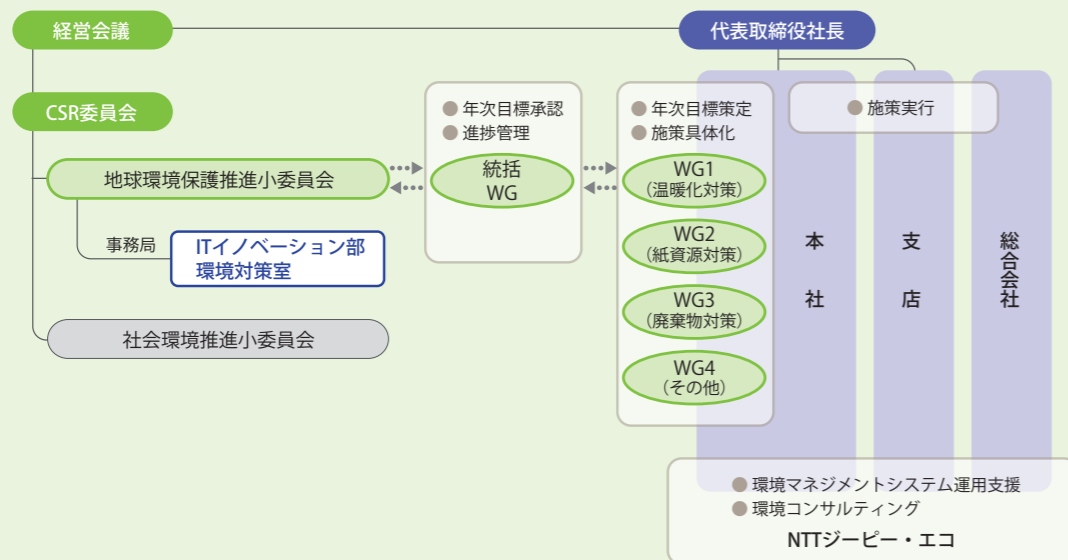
経営会議

代表取締役社長

CSR委員会

地球環境保護推進小委員会

事務局

ITイノベーション部
環境対策室

社会環境推進小委員会

● 年次目標承認
● 進捗管理

統括
WG

● 年次目標策定
● 施策具体化

WG1
（温暖化対策）

WG2
（紙資源対策）

WG3
（廃棄物対策）

WG4
（その他）

● 施策実行

本
社

支
店

総合会社

● 環境マネジメントシステム運用支援
● 環境コンサルティング

NTTジーピー・エコ